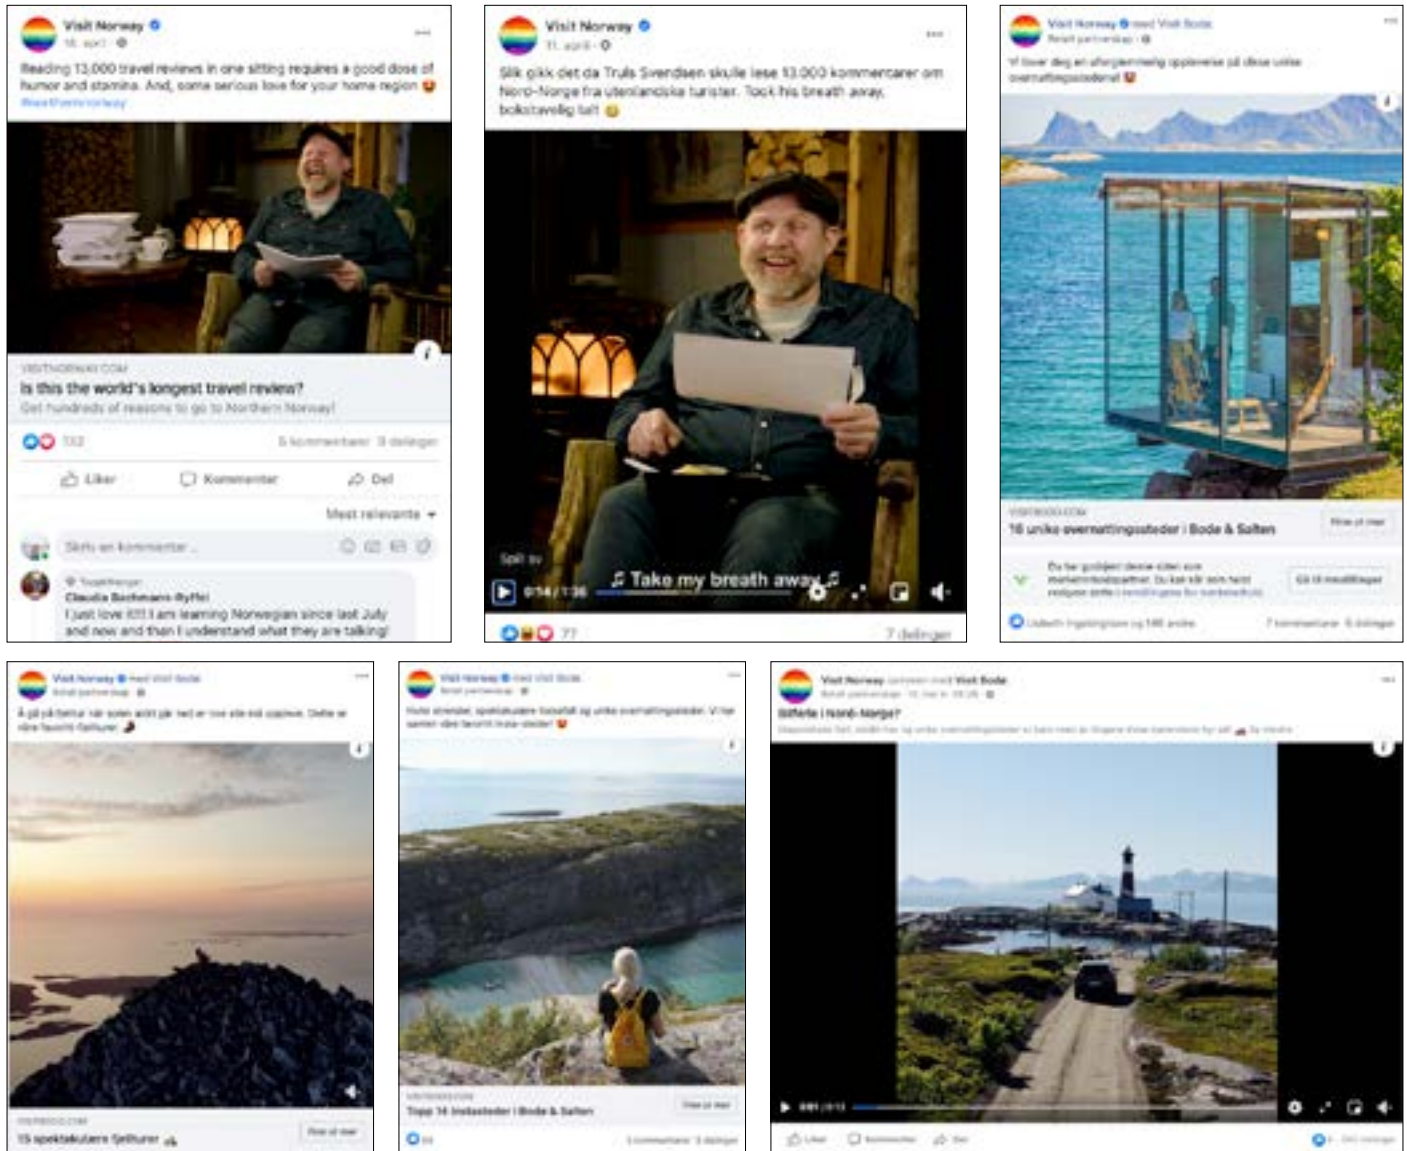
Visit Norway
18. april

Reading 13,000 travel reviews in one sitting requires a good dose of humor and stamina. And, some serious love for your home region 😍
#visitnorthernnorway

VISITNORWAY.COM
Is this the world's longest travel review?
Get hundreds of reasons to go to Northern Norway!

132
5 kommentarer 3 delinger

Liker Kommenter Del

Mest relevante

Skriv en kommentar...

Toppbidragsyter
Claudia Bachmann-Ryffel
I just love it!!! I am learning Norwegian since last July and now and then I understand what they are talking

Visit Norway
11. april

Slik gikk det da Truls Svendsen skulle lese 13.000 kommentarer om Nord-Norge fra utenlandske turister. Took his breath away, bokstavelig talt 😂

Spill av
0:14 / 1:36
♫ Take my breath away ♫

77
7 delinger

Visit Norway med Visit Bodø
Betalt partnerskap
Vi lover deg en uforglemmelig opplevelse på disse unike overnattingsstedene! 😍

VISITBODO.COM
16 unike overnattingssteder i Bodø & Salten
Finn ut mer

Du har godkjent denne siden som markedsføringspartner. Du kan se om hvilke endringer dette i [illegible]
Gå til innstillinger

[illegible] og 146 andre
7 kommentarer 6 delinger

Visit Norway med Visit Bodø
Betalt partnerskap
Å gå på fjelltur når solen aldri går ned er noe alle må oppleve. Dette er våre favoritt-fjellturer 🌄

VISITBODO.COM
15 spektakulære fjellturer ⛰
Finn ut mer

Visit Norway med Visit Bodø
Betalt partnerskap
Hvite strender, spektakulære fiskefelt og unike overnattingssteder. Vi har samlet våre favoritt insta-steder! 😍

VISITBODO.COM
Topp 14 Instasteder i Bodø & Salten
Finn ut mer

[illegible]
3 kommentarer 3 delinger

Visit Norway sammen med Visit Bodø
Betalt partnerskap
Bilferie i Nord-Norge?
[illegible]

0:01 / 0:13

Liker Kommenter Del
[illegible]